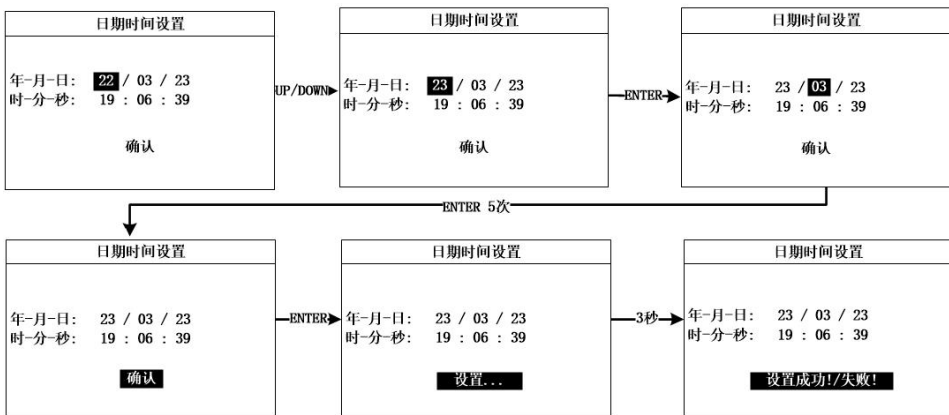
日期时间设置

年-月-日: 22 / 03 / 23
时-分-秒: 19 : 06 : 39

确认

UP/DOWN

日期时间设置

年-月-日: 23 / 03 / 23
时-分-秒: 19 : 06 : 39

确认

ENTER

日期时间设置

年-月-日: 23 / 03 / 23
时-分-秒: 19 : 06 : 39

确认

ENTER 5次

日期时间设置

年-月-日: 23 / 03 / 23
时-分-秒: 19 : 06 : 39

确认

ENTER

日期时间设置

年-月-日: 23 / 03 / 23
时-分-秒: 19 : 06 : 39

设置...

3秒

日期时间设置

年-月-日: 23 / 03 / 23
时-分-秒: 19 : 06 : 39

设置成功!/失败!